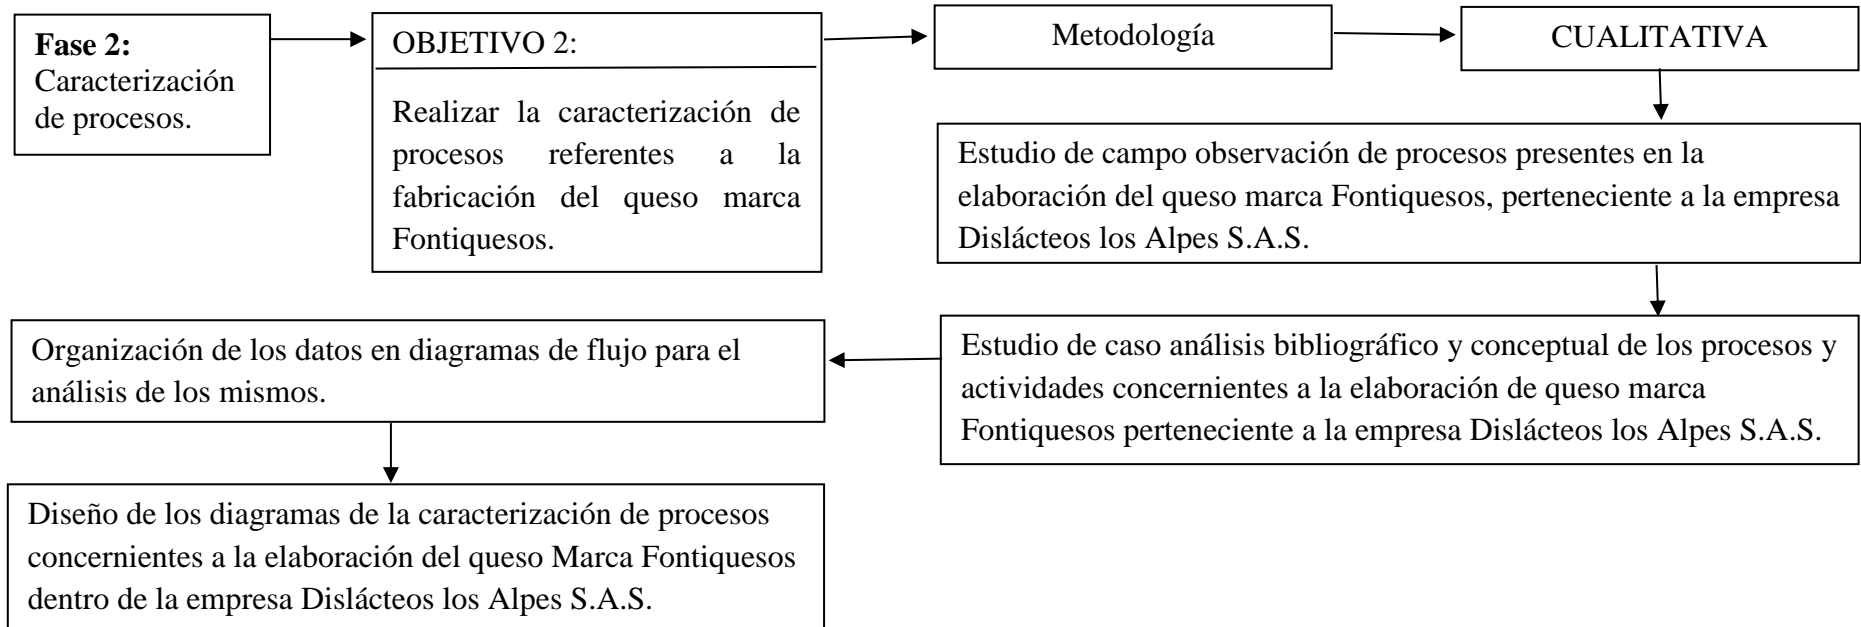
**Fase 2:** Caracterización de procesos.

OBJETIVO 2:

Realizar la caracterización de procesos referentes a la fabricación del queso marca Fontiquesos.

Metodología

CUALITATIVA

Estudio de campo observación de procesos presentes en la elaboración del queso marca Fontiquesos, perteneciente a la empresa Dislácteos los Alpes S.A.S.

Estudio de caso análisis bibliográfico y conceptual de los procesos y actividades concernientes a la elaboración de queso marca Fontiquesos perteneciente a la empresa Dislácteos los Alpes S.A.S.

Organización de los datos en diagramas de flujo para el análisis de los mismos.

Diseño de los diagramas de la caracterización de procesos concernientes a la elaboración del queso Marca Fontiquesos dentro de la empresa Dislácteos los Alpes S.A.S.